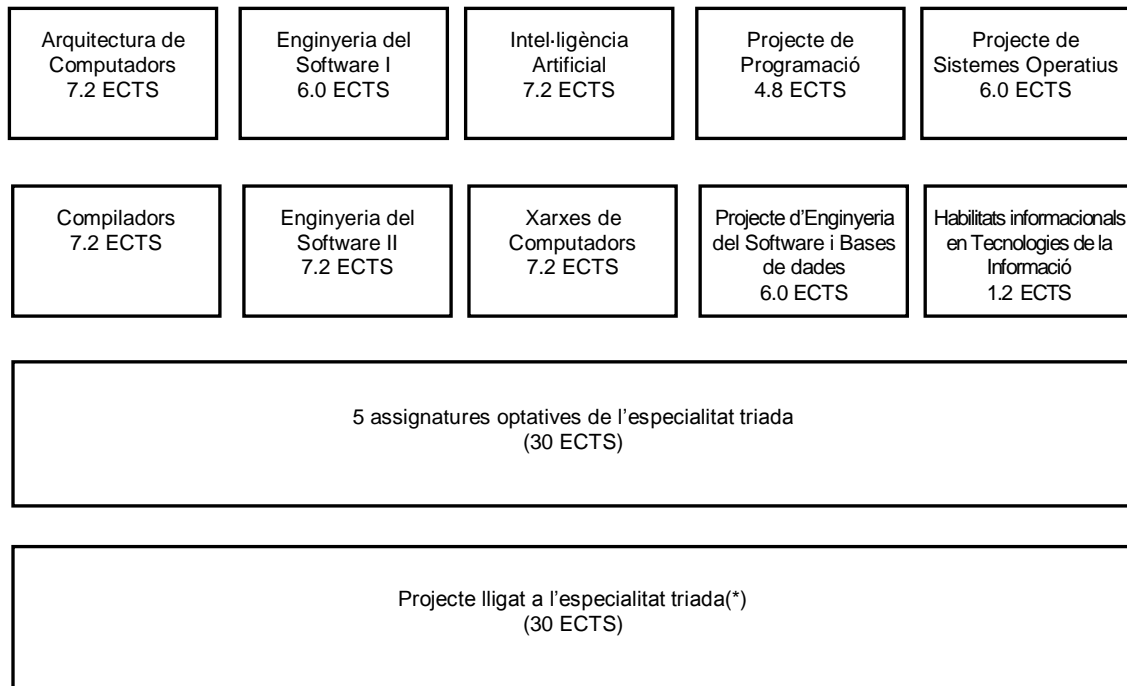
Arquitectura de Computadors
7.2 ECTS

Enginyeria del Software I
6.0 ECTS

Intel·ligència Artificial
7.2 ECTS

Projecte de Programació
4.8 ECTS

Projecte de Sistemes Operatius
6.0 ECTS

Compiladors
7.2 ECTS

Enginyeria del Software II
7.2 ECTS

Xarxes de Computadors
7.2 ECTS

Projecte d'Enginyeria del Software i Bases de dades
6.0 ECTS

Habilitats informacionals en Tecnologies de la Informació
1.2 ECTS

5 assignatures optatives de l'especialitat triada
(30 ECTS)

Projecte lligat a l'especialitat triada(*)
(30 ECTS)